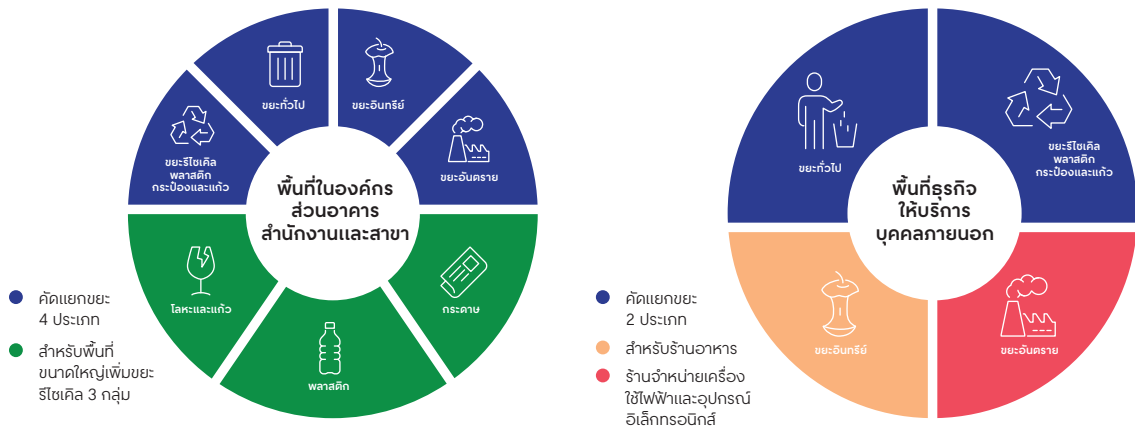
ขยะทั่วไป

ขยะอินทรีย์

ขยะรีไซเคิล พลาสติก กระป๋องและแก้ว

ขยะอันตราย

พื้นที่ในองค์กร ส่วนอาคาร สำนักงานและสาขา

โลหะและแก้ว

กระดาษ

พลาสติก

คัดแยกขยะ 4 ประเภท

สำหรับพื้นที่ขนาดใหญ่เพิ่มขยะรีไซเคิล 3 กลุ่ม

ขยะทั่วไป

ขยะรีไซเคิล พลาสติก กระป๋องและแก้ว

พื้นที่ธุรกิจ ให้บริการ บุคคลภายนอก

ขยะอินทรีย์

ขยะอันตราย

คัดแยกขยะ 2 ประเภท

สำหรับร้านอาหาร

ร้านจำหน่ายเครื่องใช้ไฟฟ้าและอุปกรณ์อิเล็กทรอนิกส์